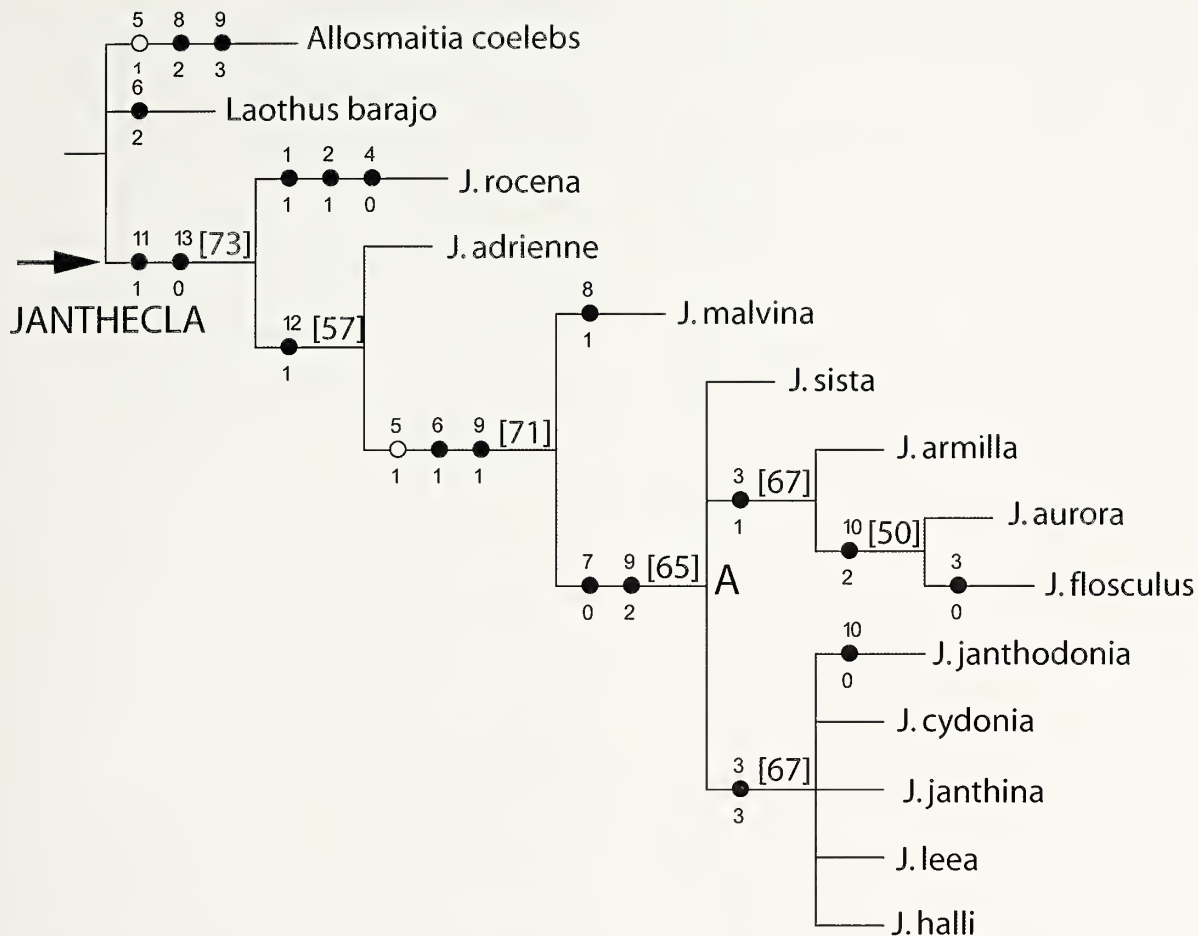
5 8 9
1 2 3
Allosmaitia coelebs
6
2
Laothus barajo
1 2 4
1 1 0
J. rocena
11 13 [73]
1 0
JANTHECLA
J. adrienne
12 [57]
1
8
1
J. malvina
J. sista
5 6 9 [71]
1 1 1
3 [67]
1
J. armilla
10 [50]
2
J. aurora
3
0
J. flosculus
7 9 [65]
0 2
A
10
0
J. janthodonia
J. cydonia
3 [67]
3
J. janthina
J. leea
J. halli